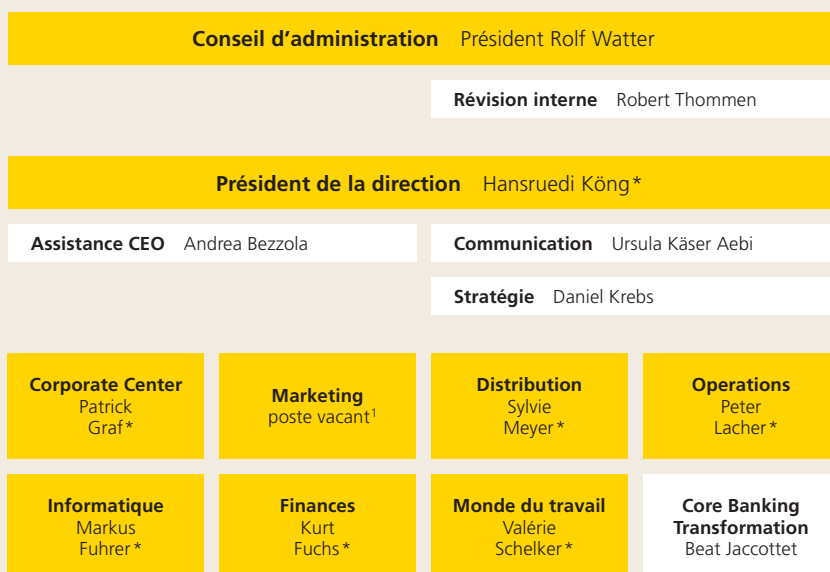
Conseil d'administration Président Rolf Watter

Révision interne Robert Thommen

Président de la direction Hansruedi Köng*

Assistance CEO Andrea Bezzola

Communication Ursula Käser Aebi

Stratégie Daniel Krebs

Corporate Center
Patrick
Graf*

Marketing
poste vacant$^{1}$

Distribution
Sylvie
Meyer*

Operations
Peter
Lacher*

Informatique
Markus
Fuhrer*

Finances
Kurt
Fuchs*

Monde du travail
Valérie
Schelker*

Core Banking Transformation
Beat Jaccottet